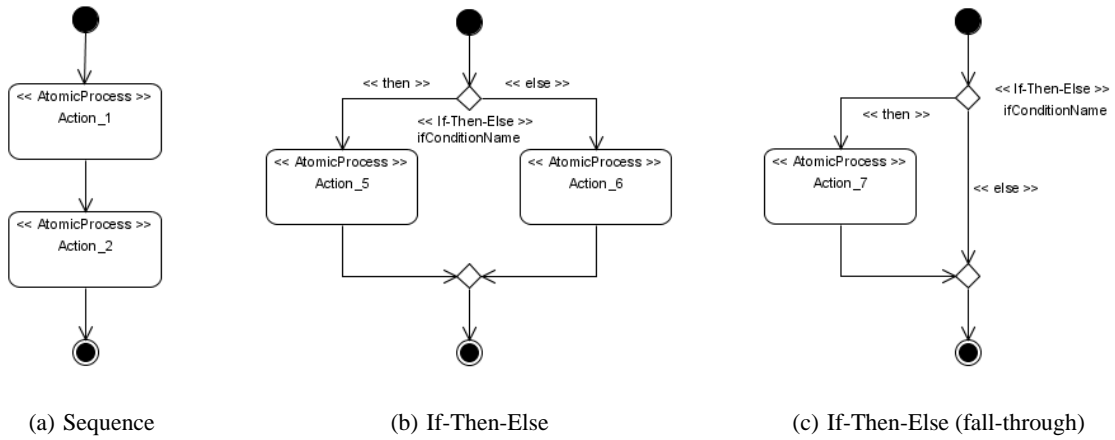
<< AtomicProcess >>
Action_1

<< AtomicProcess >>
Action_2

(a) Sequence

<< then >>
<< else >>
<< If-Then-Else >>
ifConditionName

<< AtomicProcess >>
Action_5

<< AtomicProcess >>
Action_6

(b) If-Then-Else

<< If-Then-Else >>
ifConditionName
<< then >>

<< AtomicProcess >>
Action_7

<< else >>

(c) If-Then-Else (fall-through)